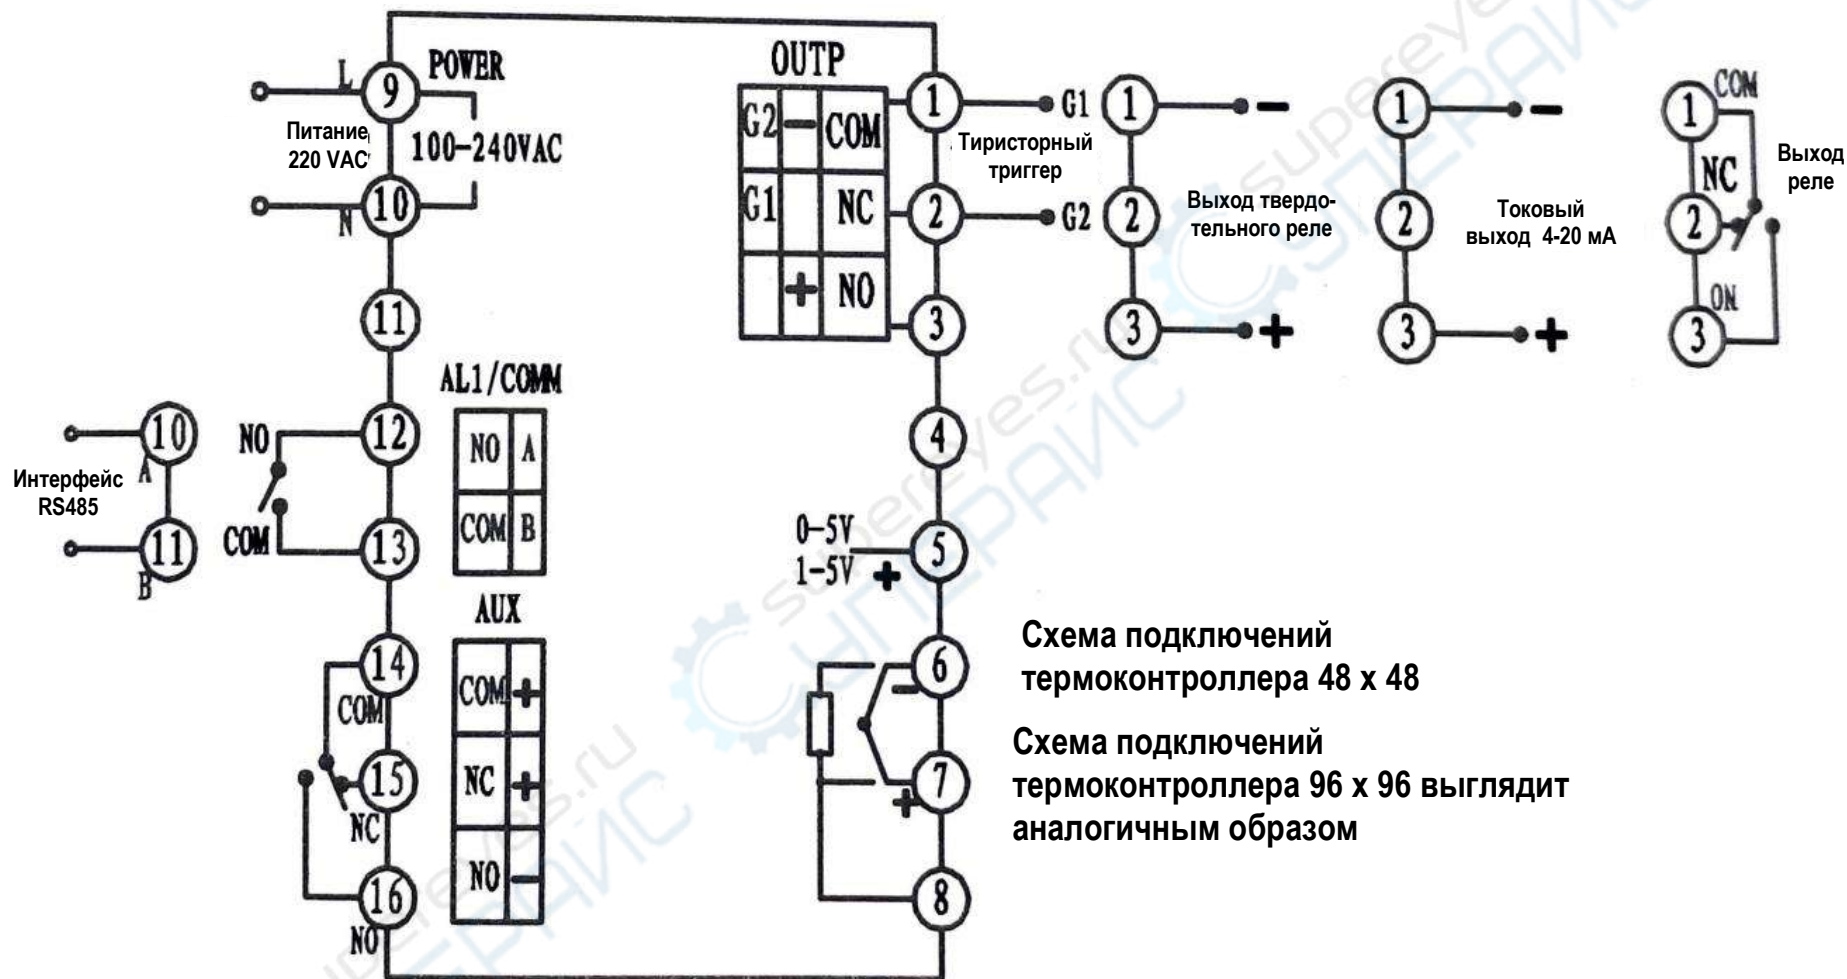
POWER

L 9

Питание 220 VAC

100–240VAC

N 10

11

AL1/COMM

| NO | A |
|---|---|
| COM | B |

Интерфейс RS485

A 10

B 11

NO 12

COM 13

AUX

| COM | + |
|---|---|
| NC | + |
| NO | − |

14 COM

15 NC

16 NO

OUTP

| G2 | − | COM |
|---|---|---|
| G1 | | NC |
| | + | NO |

1 G1

2 G2

3

Тиристорный триггер

Выход твердотельного реле

1 −

2

3 +

Токовый выход 4-20 мА

1 −

2

3 +

1 COM

NC

2

ON 3

Выход реле

4

0–5V 1–5V + 5

− 6

+ 7

8

Схема подключений термоконтроллера 48 х 48

Схема подключений термоконтроллера 96 х 96 выглядит аналогичным образом